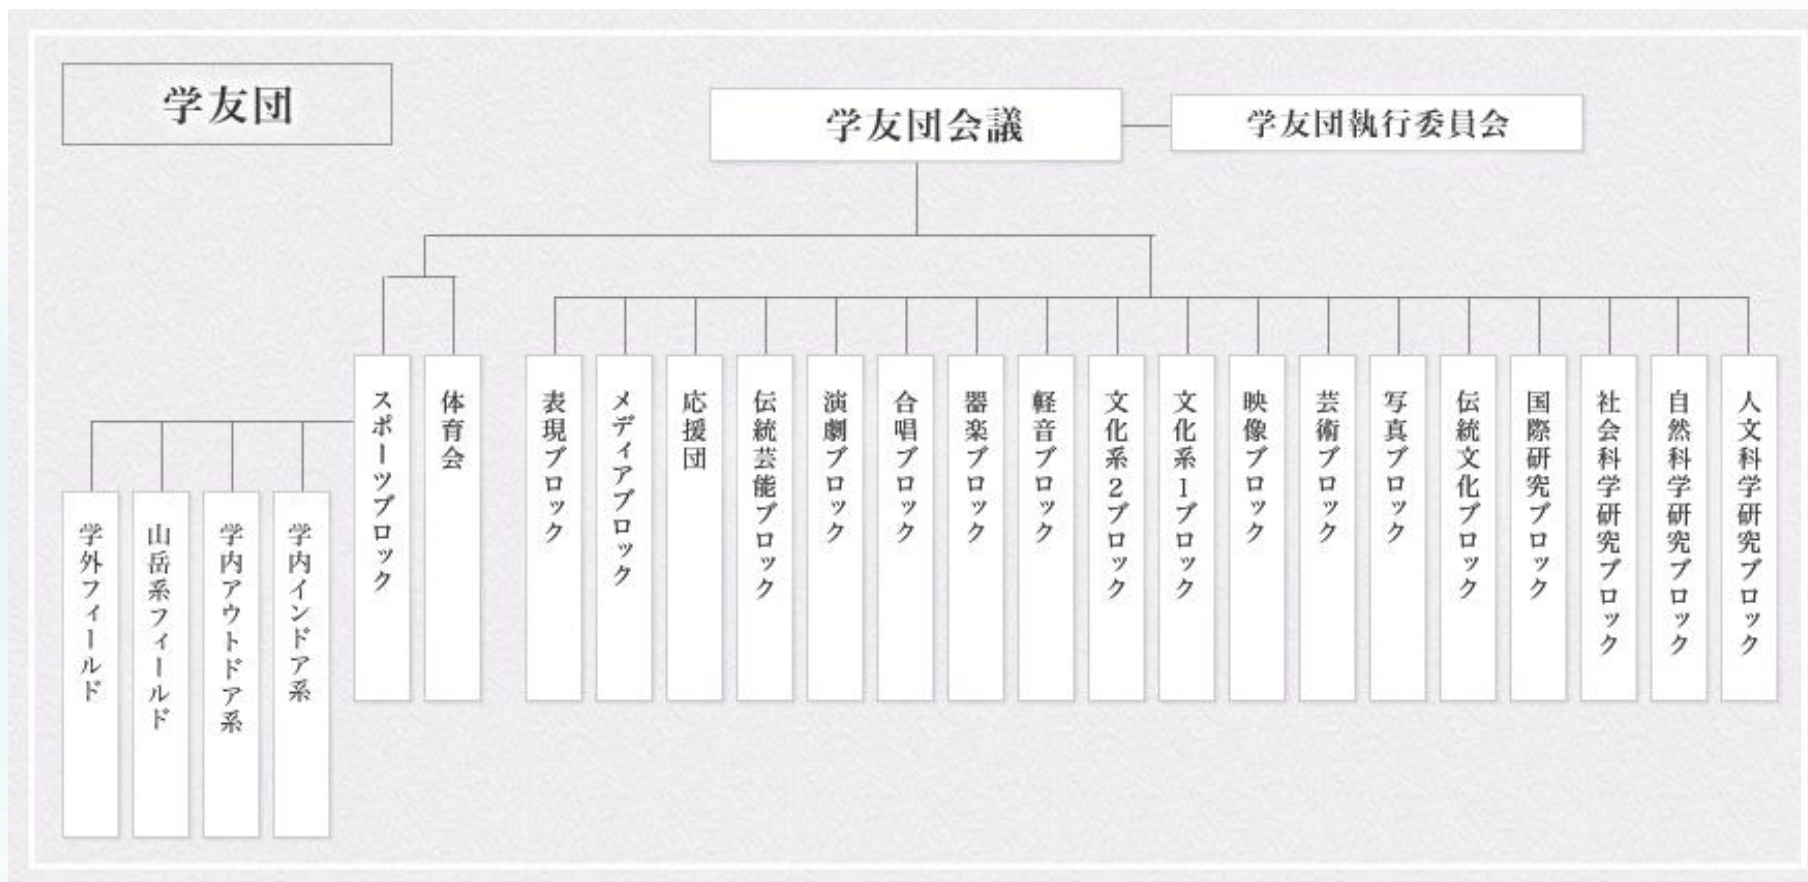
学友団

学友団会議

学友団執行委員会

スポーツブロック

体育会

学外フィールド

山岳系フィールド

学内アウトドア系

学内インドア系

表現ブロック

メディアブロック

応援団

伝統芸能ブロック

演劇ブロック

合唱ブロック

器楽ブロック

軽音ブロック

文化系2ブロック

文化系1ブロック

映像ブロック

芸術ブロック

写真ブロック

伝統文化ブロック

国際研究ブロック

社会科学研究ブロック

自然科学研究ブロック

人文科学研究ブロック